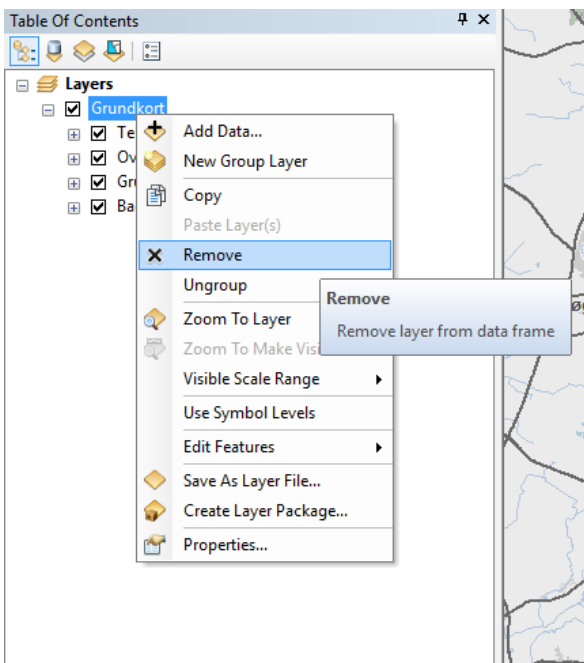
Table Of Contents

Layers
Grundkort
Te
Ov
Gr
Ba

Add Data...
New Group Layer
Copy
Paste Layer(s)
Remove
Ungroup
Zoom To Layer
Zoom To Make Visi
Visible Scale Range
Use Symbol Levels
Edit Features
Save As Layer File...
Create Layer Package...
Properties...

Remove
Remove layer from data frame

øg